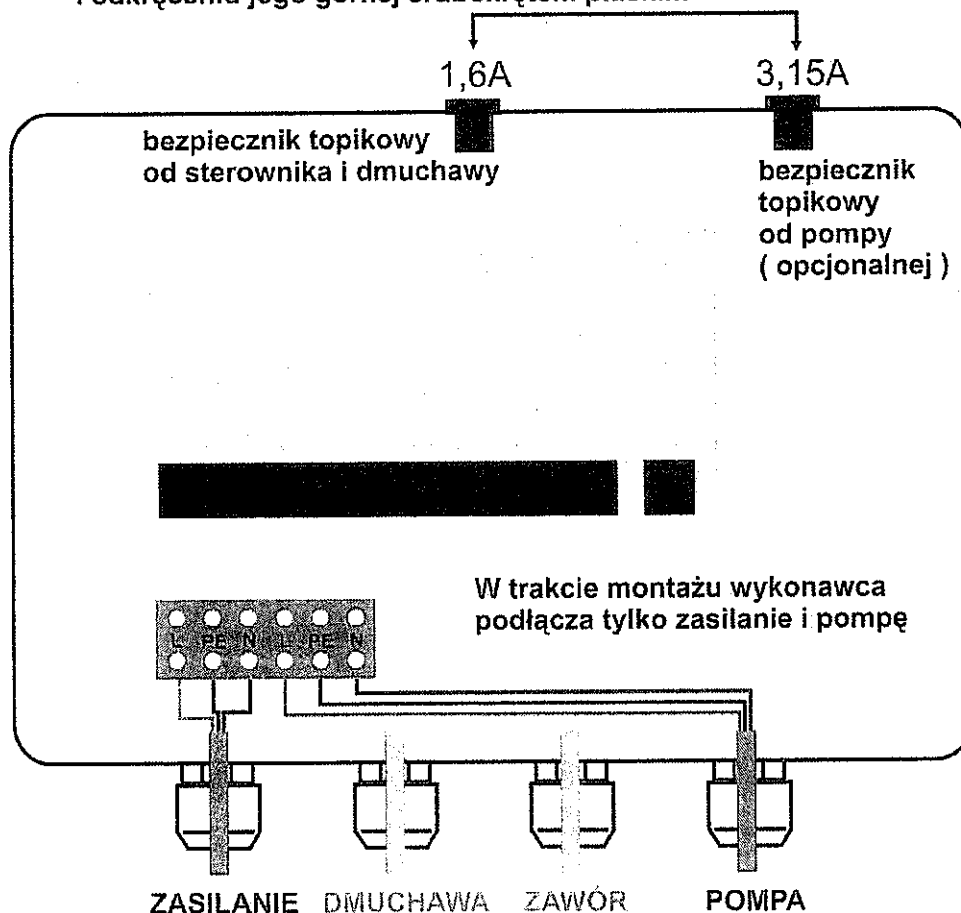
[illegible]

1,6A

3,15A

bezpiecznik topikowy od sterownika i dmuchawy

bezpiecznik topikowy od pompy ( opcjonalnej )

W trakcie montażu wykonawca podłącza tylko zasilanie i pompę

L PE N L PE N

ZASILANIE DMUCHAWA ZAWÓR POMPA